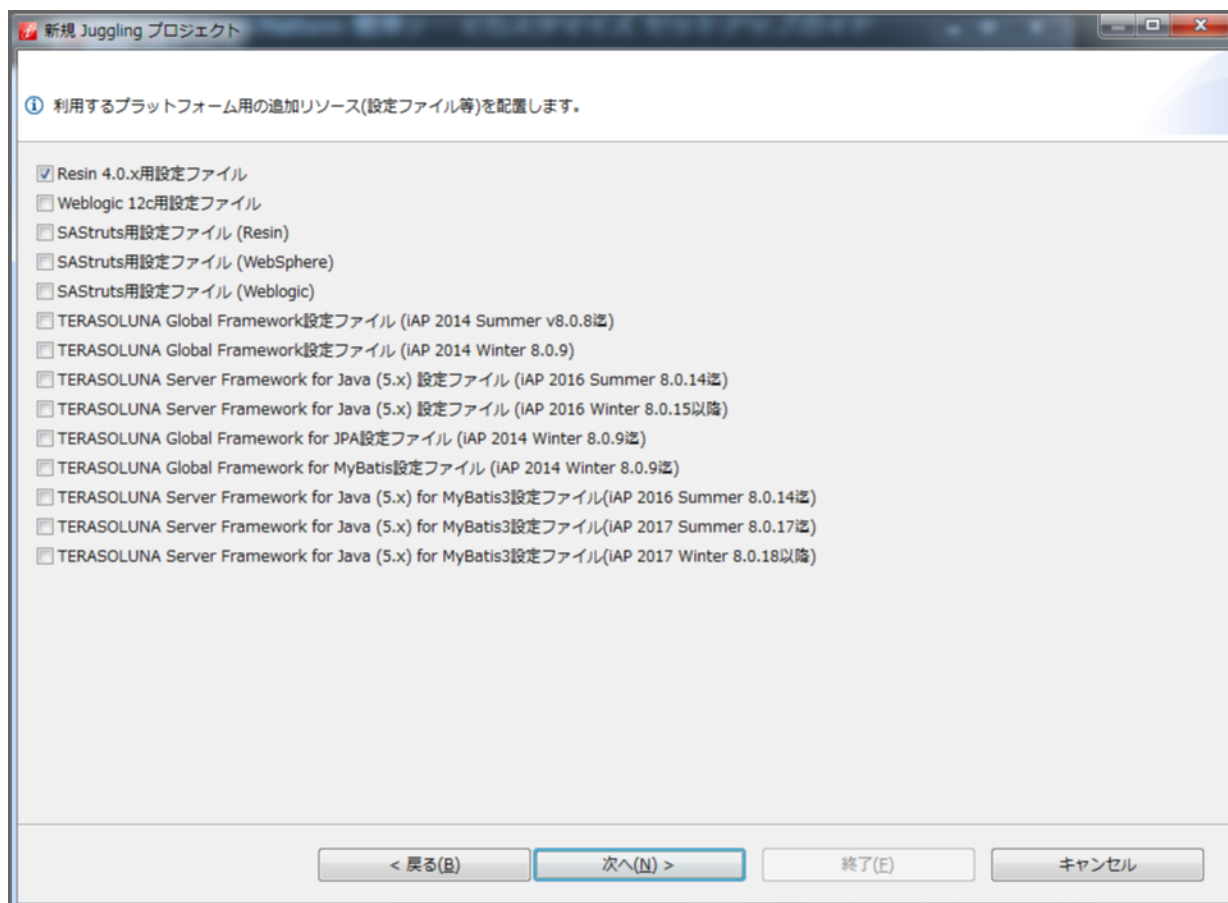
新規 Juggling プロジェクト

ⓘ 利用するプラットフォーム用の追加リソース(設定ファイル等)を配置します。

Resin 4.0.x用設定ファイル
Weblogic 12c用設定ファイル
SAStruts用設定ファイル (Resin)
SAStruts用設定ファイル (WebSphere)
SAStruts用設定ファイル (Weblogic)
TERASOLUNA Global Framework設定ファイル (iAP 2014 Summer v8.0.8迄)
TERASOLUNA Global Framework設定ファイル (iAP 2014 Winter 8.0.9)
TERASOLUNA Server Framework for Java (5.x) 設定ファイル (iAP 2016 Summer 8.0.14迄)
TERASOLUNA Server Framework for Java (5.x) 設定ファイル (iAP 2016 Winter 8.0.15以降)
TERASOLUNA Global Framework for JPA設定ファイル (iAP 2014 Winter 8.0.9迄)
TERASOLUNA Global Framework for MyBatis設定ファイル (iAP 2014 Winter 8.0.9迄)
TERASOLUNA Server Framework for Java (5.x) for MyBatis3設定ファイル(iAP 2016 Summer 8.0.14迄)
TERASOLUNA Server Framework for Java (5.x) for MyBatis3設定ファイル(iAP 2017 Summer 8.0.17迄)
TERASOLUNA Server Framework for Java (5.x) for MyBatis3設定ファイル(iAP 2017 Winter 8.0.18以降)

< 戻る(B) 次へ(N) > 終了(F) キャンセル